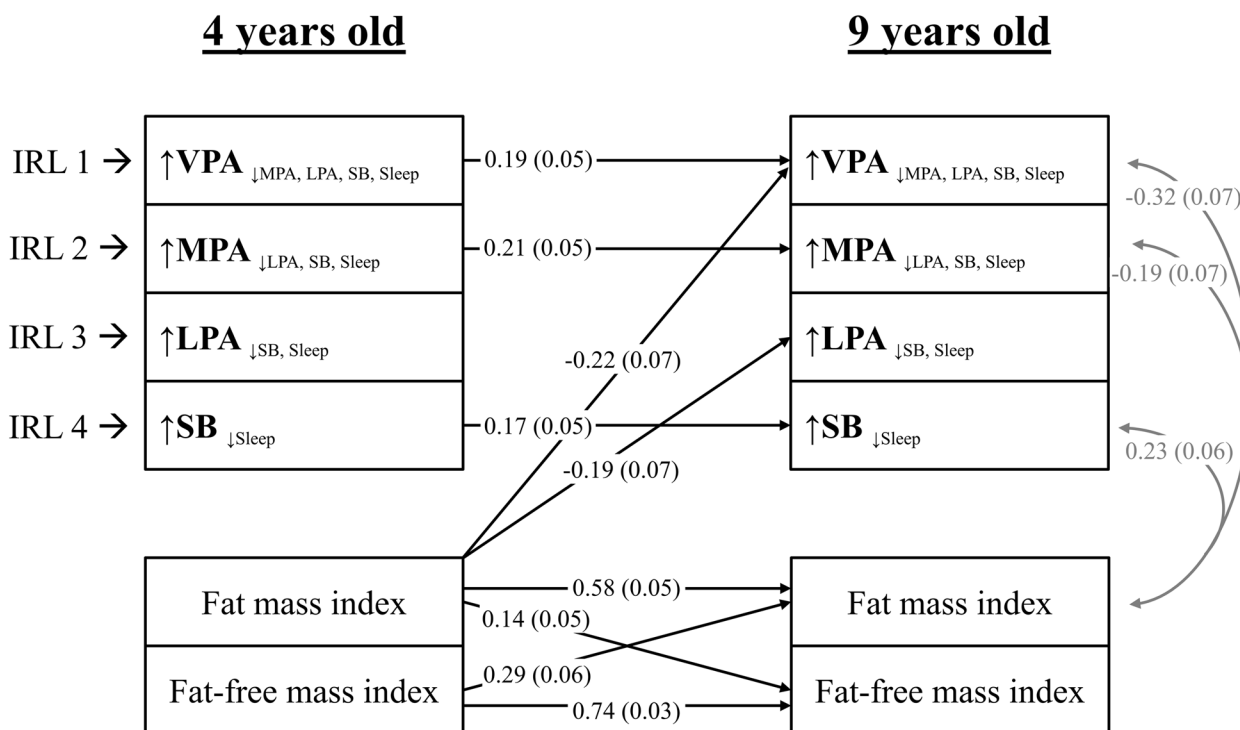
4 years old

9 years old

IRL 1 → ↑VPA ↓MPA, LPA, SB, Sleep

IRL 2 → ↑MPA ↓LPA, SB, Sleep

IRL 3 → ↑LPA ↓SB, Sleep

IRL 4 → ↑SB ↓Sleep

0.19 (0.05)

0.21 (0.05)

-0.22 (0.07)

0.17 (0.05)

-0.19 (0.07)

↑VPA ↓MPA, LPA, SB, Sleep

↑MPA ↓LPA, SB, Sleep

↑LPA ↓SB, Sleep

↑SB ↓Sleep

-0.32 (0.07)

-0.19 (0.07)

0.23 (0.06)

Fat mass index

Fat-free mass index

0.58 (0.05)

0.14 (0.05)

0.29 (0.06)

0.74 (0.03)

Fat mass index

Fat-free mass index